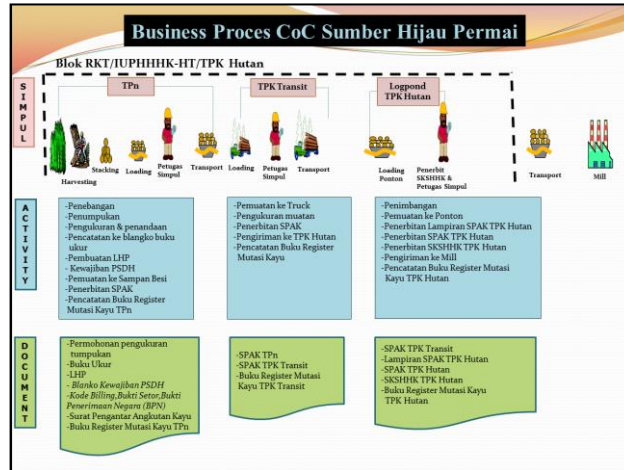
Business Proces CoC Sumber Hijau Permai

Blok RKT/IUPHHHK-HT/TPK Hutan

S I M P U L

TPn

TPK Transit

Logpond TPK Hutan

Harvesting

Stacking

Loading

Petugas Simpul

Transport

Loading

Petugas Simpul

Transport

Loading Ponton

Penerbit SKSHHK & Petugas Simpul

Transport

Mill

A C T I V I T Y

-Penebangan
-Penumpukan
-Pengukuran & penandaan
-Pencatatan ke blangko buku ukur
-Pembuatan LHP
- Kewajiban PSDH
-Pemuatan ke Sampan Besi
-Penerbitan SPAK
-Pencatatan Buku Register Mutasi Kayu TPn

-Pemuatan ke Truck
-Pengukuran muatan
-Penerbitan SPAK
-Pengiriman ke TPK Hutan
-Pencatatan Buku Register Mutasi Kayu

-Penimbangan
-Pemuatan ke Ponton
-Penerbitan Lampiran SPAK TPK Hutan
-Penerbitan SPAK TPK Hutan
-Penerbitan SKSHHK TPK Hutan
-Pengiriman ke Mill
-Pencatatan Buku Register Mutasi Kayu TPK Hutan

D O C U M E N T

-Permohonan pengukuran tumpukan
-Buku Ukur
-LHP
- Blanko Kewajiban PSDH
-Kode Billing,Bukti Setor,Bukti Penerimaan Negara (BPN)
-Surat Pengantar Angkutan Kayu
-Buku Register Mutasi Kayu TPn

-SPAK TPn
-SPAK TPK Transit
-Buku Register Mutasi Kayu TPK Transit

-SPAK TPK Transit
-Lampiran SPAK TPK Hutan
-SPAK TPK Hutan
-SKSHHK TPK Hutan
-Buku Register Mutasi Kayu TPK Hutan